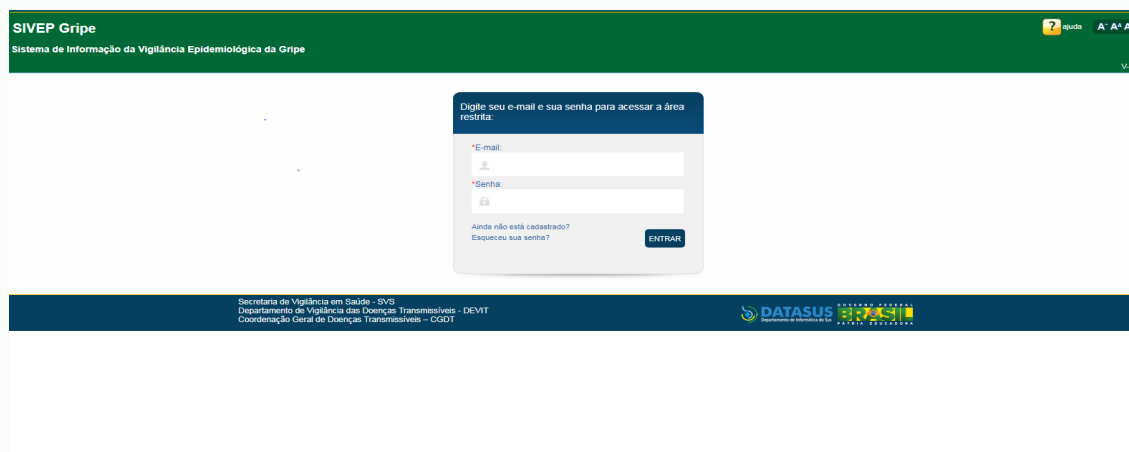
SIVEP Gripe

Sistema de Informação da Vigilância Epidemiológica da Gripe

? ajuda A⁻ A⁺ A

V-

Digite seu e-mail e sua senha para acessar a área restrita:

*E-mail:

*Senha:

Ainda não está cadastrado?
Esqueceu sua senha?

ENTRAR

Secretaria de Vigilância em Saúde - SVS
Departamento de Vigilância das Doenças Transmissíveis - DEVIT
Coordenação Geral de Doenças Transmissíveis – CGDT

DATASUS Departamento de Informática do SUS

GOVERNO FEDERAL BRASIL PÁTRIA EDUCADORA